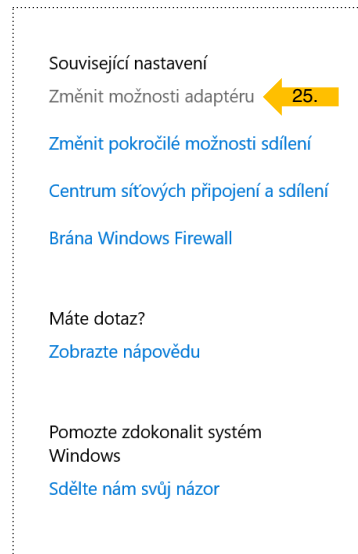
Související nastavení

Změnit možnosti adaptéru

25.

Změnit pokročilé možnosti sdílení

Centrum síťových připojení a sdílení

Brána Windows Firewall

Máte dotaz?

Zobrazte nápovědu

Pomozte zdokonalit systém Windows

Sdělte nám svůj názor